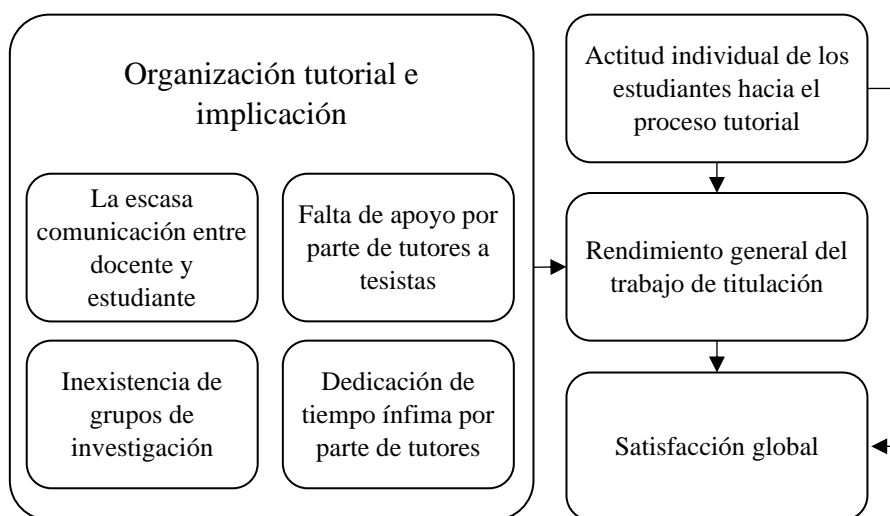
Organización tutorial e implicación

La escasa comunicación entre docente y estudiante

Falta de apoyo por parte de tutores a tesistas

Inexistencia de grupos de investigación

Dedicación de tiempo ínfima por parte de tutores

Actitud individual de los estudiantes hacia el proceso tutorial

Rendimiento general del trabajo de titulación

Satisfacción global